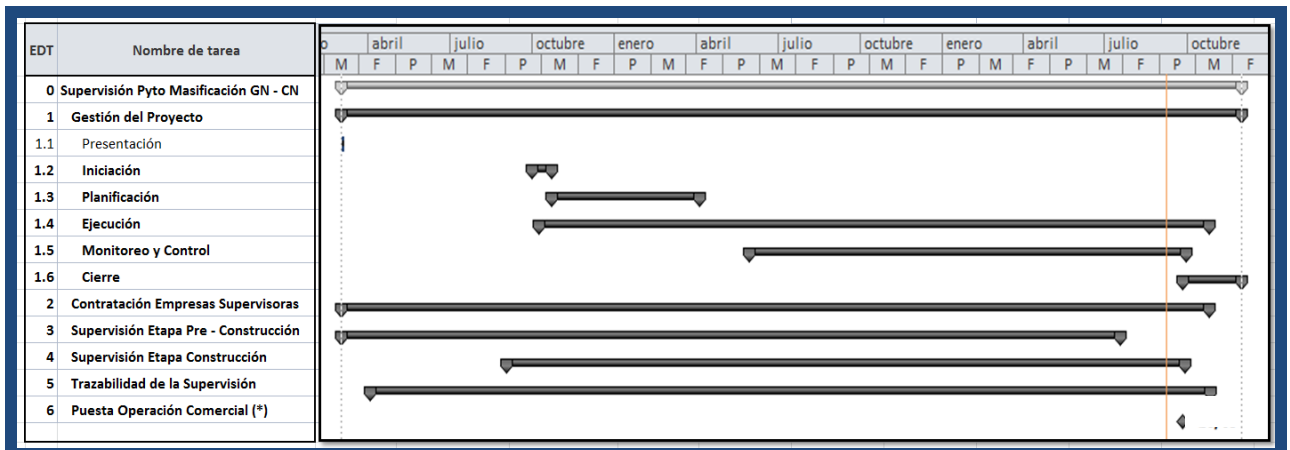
| EDT | Nombre de tarea |
|---|---|
| 0 | Supervisión Pyto Masificación GN - CN |
| 1 | Gestión del Proyecto |
| 1.1 | Presentación |
| 1.2 | Iniciación |
| 1.3 | Planificación |
| 1.4 | Ejecución |
| 1.5 | Monitoreo y Control |
| 1.6 | Cierre |
| 2 | Contratación Empresas Supervisoras |
| 3 | Supervisión Etapa Pre - Construcción |
| 4 | Supervisión Etapa Construcción |
| 5 | Trazabilidad de la Supervisión |
| 6 | Puesta Operación Comercial (*) |

o | abril | julio | octubre | enero | abril | julio | octubre | enero | abril | julio | octubre

M | F | P | M | F | P | M | F | P | M | F | P | M | F | P | M | F | P | M | F | P | M | F